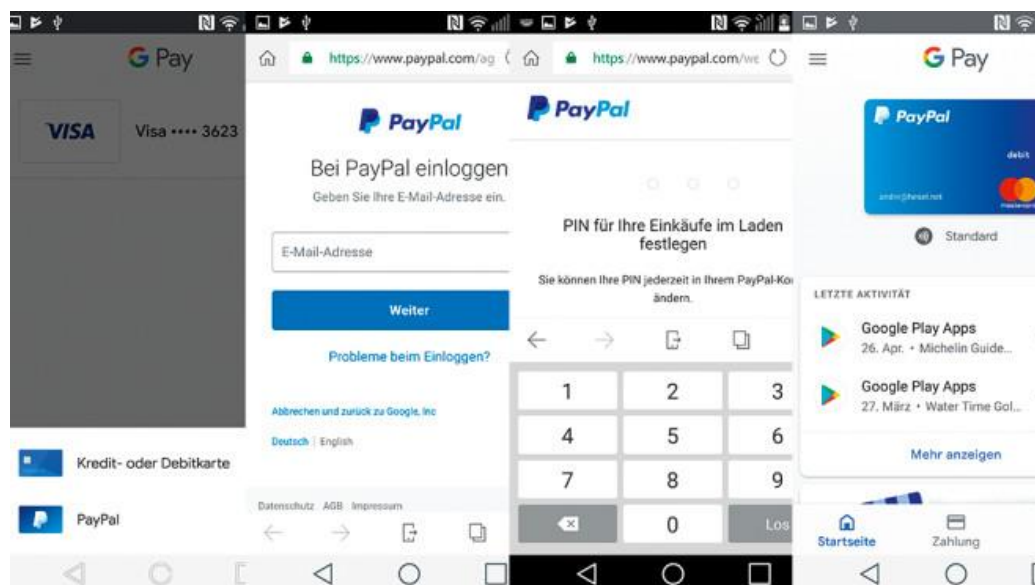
G Pay

VISA Visa •••• 3623

Kredit- oder Debitkarte

PayPal

https://www.paypal.com/ag

PayPal

Bei PayPal einloggen

Geben Sie Ihre E-Mail-Adresse ein.

E-Mail-Adresse

Weiter

Probleme beim Einloggen?

Abbrechen und zurück zu Google, Inc

Deutsch | English

Datenschutz AGB Impressum

https://www.paypal.com/we

PayPal

PIN für Ihre Einkäufe im Laden festlegen

Sie können Ihre PIN jederzeit in Ihrem PayPal-Ko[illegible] ändern.

| 1 | 2 | 3 |
|---|---|---|
| 4 | 5 | 6 |
| 7 | 8 | 9 |
|  | 0 | Los |

G Pay

PayPal

debit

Standard

LETZTE AKTIVITÄT

Google Play Apps
26. Apr. • Michelin Guide...

Google Play Apps
27. März • Water Time Gol...

Mehr anzeigen

Startseite

Zahlung